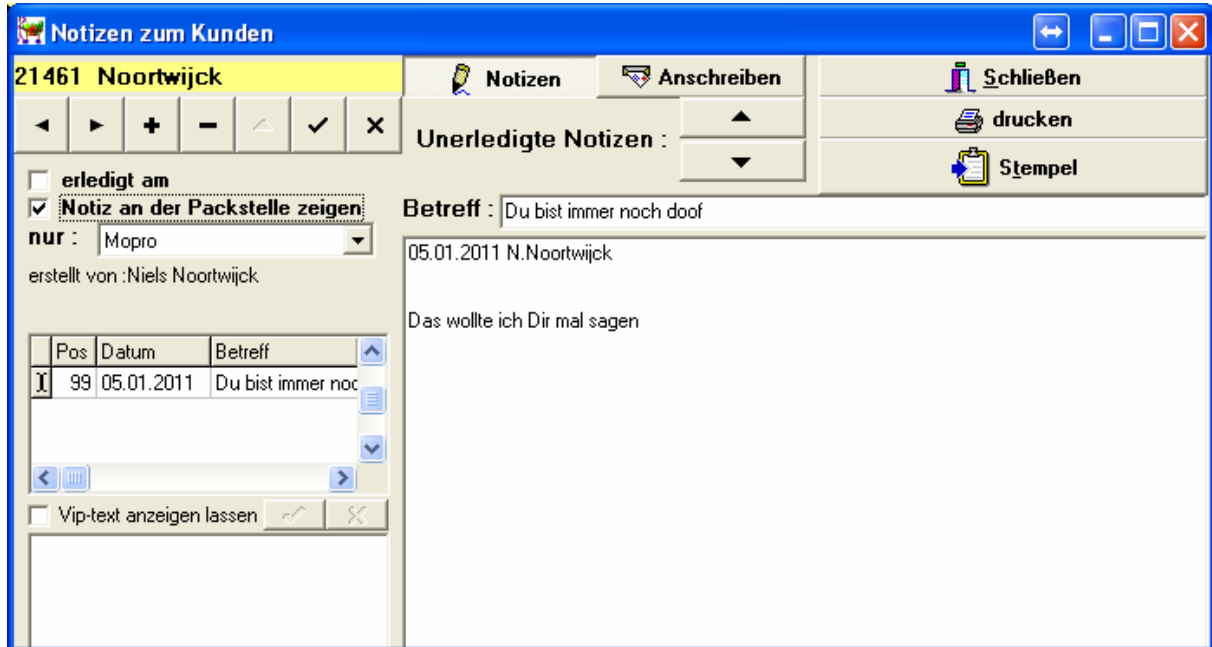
Notizen zum Kunden

21461 Noortwijck

Notizen | Anschreiben

Schließen

drucken

Stempel

Unerledigte Notizen :

erledigt am

Notiz an der Packstelle zeigen

nur : Mopro

erstellt von :Niels Noortwijck

Betreff : Du bist immer noch doof

05.01.2011 N.Noortwijck

Das wollte ich Dir mal sagen

| | Pos | Datum | Betreff |
|---|---|---|---|
| I | 99 | 05.01.2011 | Du bist immer noc |

Vip-text anzeigen lassen